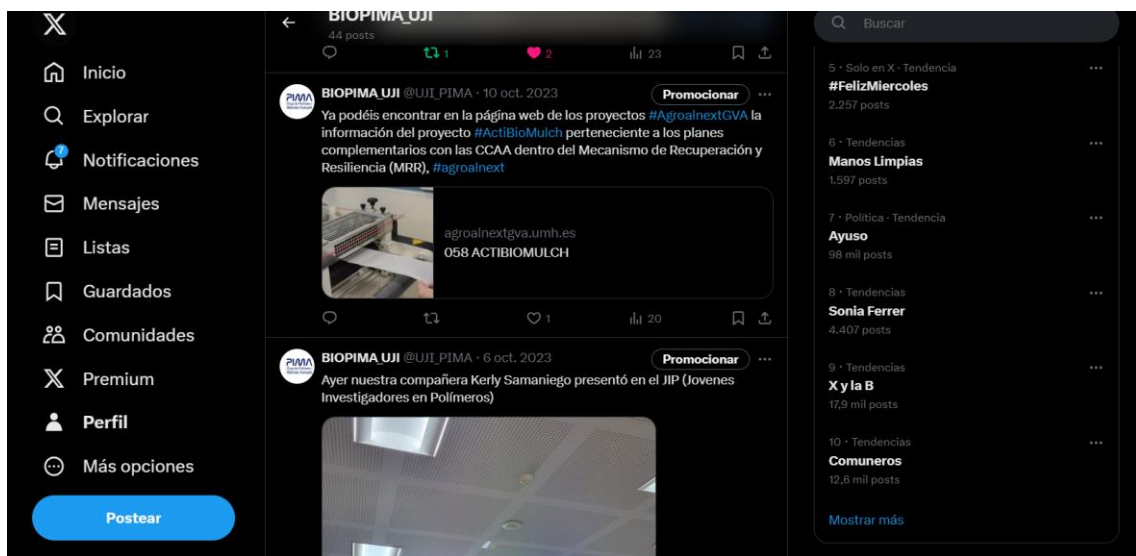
Inicio
Explorar
Notificaciones
Mensajes
Listas
Guardados
Comunidades
Premium
Perfil
Más opciones
Postear

BIOPIMA_UJI
44 posts

1 2 23

BIOPIMA UJI @UJI_PIMA · 10 oct. 2023
Promocionar
Ya podéis encontrar en la página web de los proyectos #AgroalnextGVA la información del proyecto #ActiBioMulch perteneciente a los planes complementarios con las CCAA dentro del Mecanismo de Recuperación y Resiliencia (MRR), #agroalnext

agroalnextgva.umh.es
058 ACTIBIOMULCH

1 20

BIOPIMA UJI @UJI_PIMA · 6 oct. 2023
Promocionar
Ayer nuestra compañera Kerly Samaniego presentó en el JIP (Jovenes Investigadores en Polímeros)

Buscar

5 · Solo en X · Tendencia
#FelizMiercoles
2.257 posts

6 · Tendencias
Manos Limpias
1.597 posts

7 · Política · Tendencia
Ayuso
98 mil posts

8 · Tendencias
Sonia Ferrer
4.407 posts

9 · Tendencias
X y la B
17,9 mil posts

10 · Tendencias
Comuneros
12,6 mil posts

Mostrar más